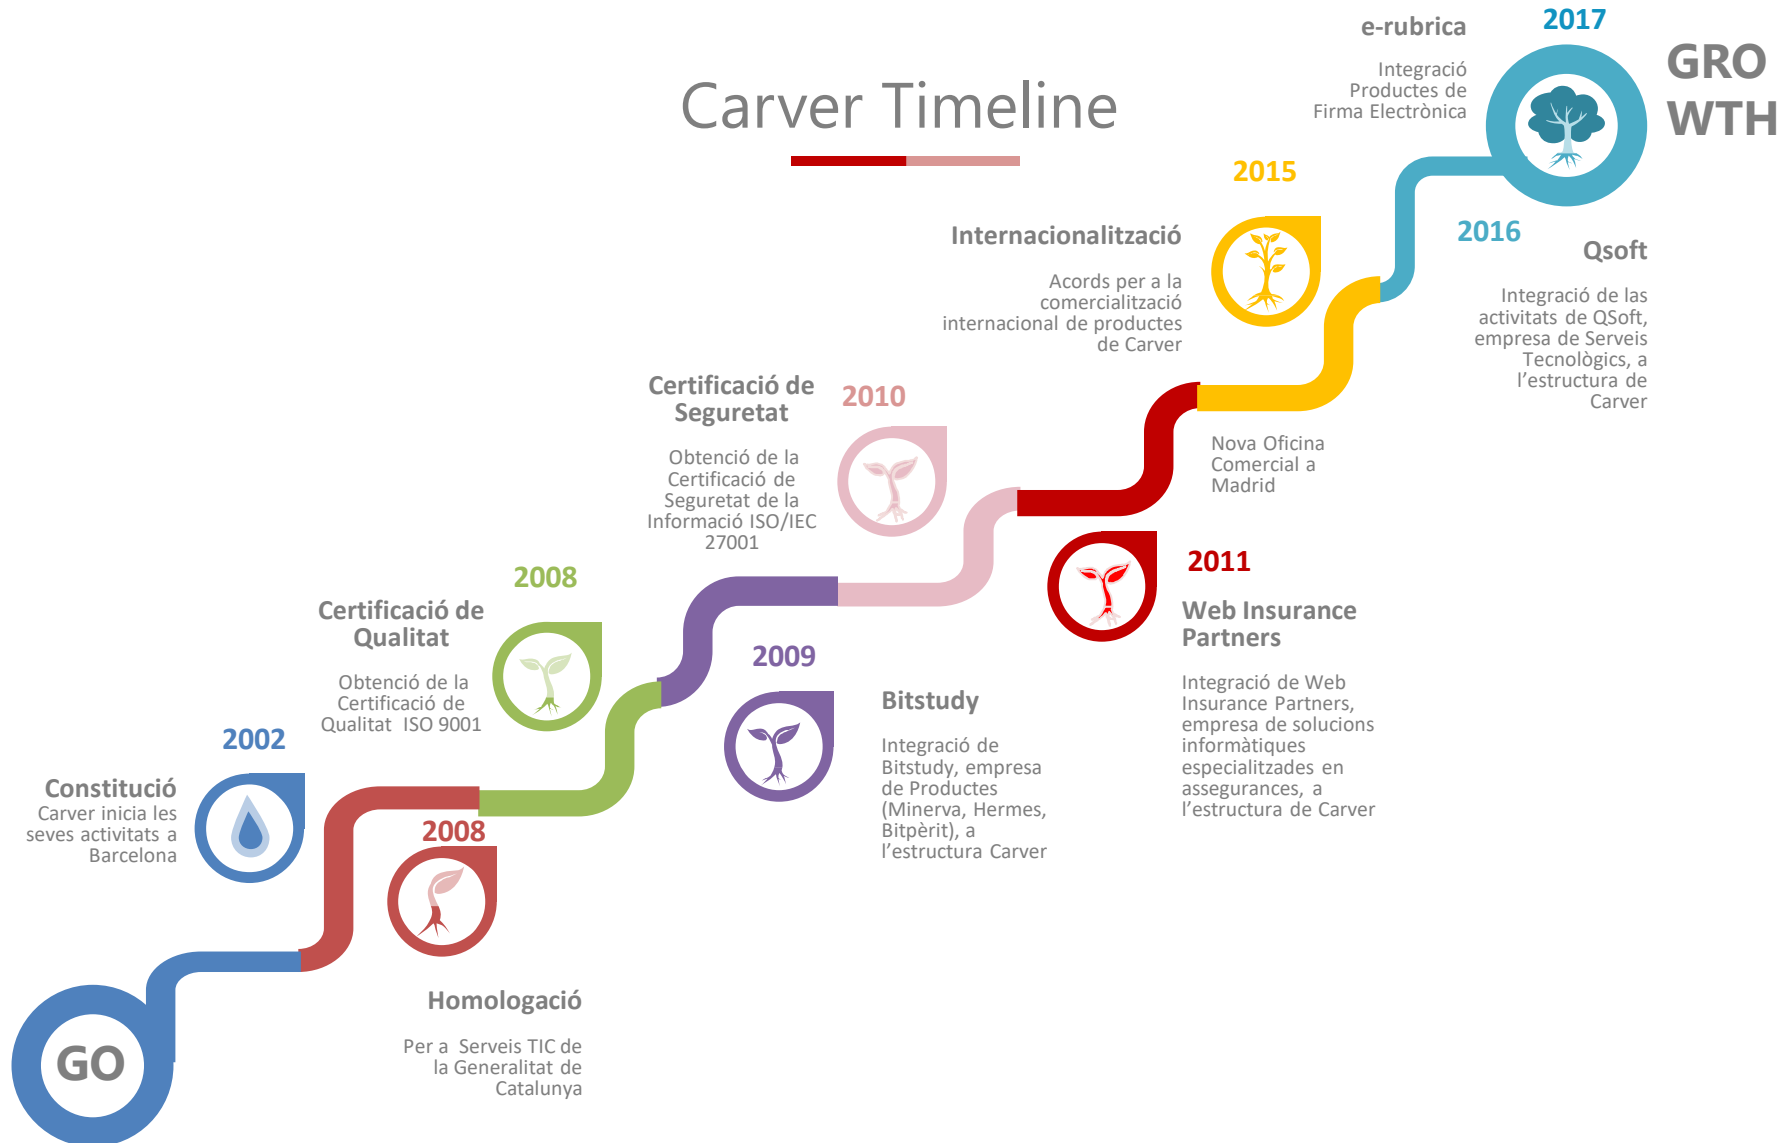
Carver Timeline

GO

2002

Constitució
Carver inicia les seves activitats a Barcelona

2008

Homologació

Per a Serveis TIC de la Generalitat de Catalunya

2008

Certificació de Qualitat

Obtenció de la Certificació de Qualitat ISO 9001

2009

Bitstudy

Integració de Bitstudy, empresa de Productes (Minerva, Hermes, Bitpèrit), a l'estructura Carver

2010

Certificació de Seguretat

Obtenció de la Certificació de Seguretat de la Informació ISO/IEC 27001

2011

Web Insurance Partners

Integració de Web Insurance Partners, empresa de solucions informàtiques especialitzades en assegurances, a l'estructura de Carver

Nova Oficina Comercial a Madrid

2015

Internacionalització

Acords per a la comercialització internacional de productes de Carver

2016

Qsoft

Integració de las activitats de QSoft, empresa de Serveis Tecnològics, a l'estructura de Carver

2017

e-rubrica

Integració Productes de Firma Electrònica

GRO WTH